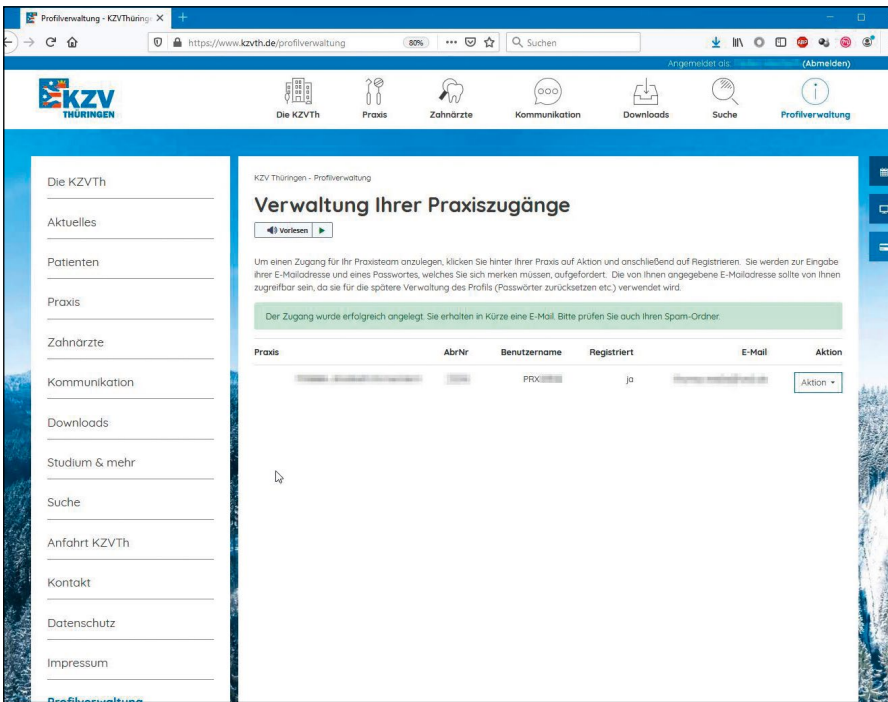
Profilverwaltung - KZVThüringe ×

https://www.kzvth.de/profilverwaltung 80% Suchen

Angemeldet als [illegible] (Abmelden)

KZV THÜRINGEN

Die KZVTh Praxis Zahnärzte Kommunikation Downloads Suche Profilverwaltung

Die KZVTh
Aktuelles
Patienten
Praxis
Zahnärzte
Kommunikation
Downloads
Studium & mehr
Suche
Anfahrt KZVTh
Kontakt
Datenschutz
Impressum
Profilverwaltung

KZV Thüringen - Profilverwaltung

Verwaltung Ihrer Praxiszugänge

Vorlesen

Um einen Zugang für Ihr Praxisteam anzulegen, klicken Sie hinter Ihrer Praxis auf Aktion und anschließend auf Registrieren. Sie werden zur Eingabe ihrer E-Mailadresse und eines Passwortes, welches Sie sich merken müssen, aufgefordert. Die von Ihnen angegebene E-Mailadresse sollte von Ihnen zugreifbar sein, da sie für die spätere Verwaltung des Profils (Passwörter zurücksetzen etc.) verwendet wird.

Der Zugang wurde erfolgreich angelegt. Sie erhalten in Kürze eine E-Mail. Bitte prüfen Sie auch Ihren Spam-Ordner.

| Praxis | AbrNr | Benutzername | Registriert | E-Mail | Aktion |
|---|---|---|---|---|---|
| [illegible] | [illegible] | PRX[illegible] | ja | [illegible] | Aktion ▾ |